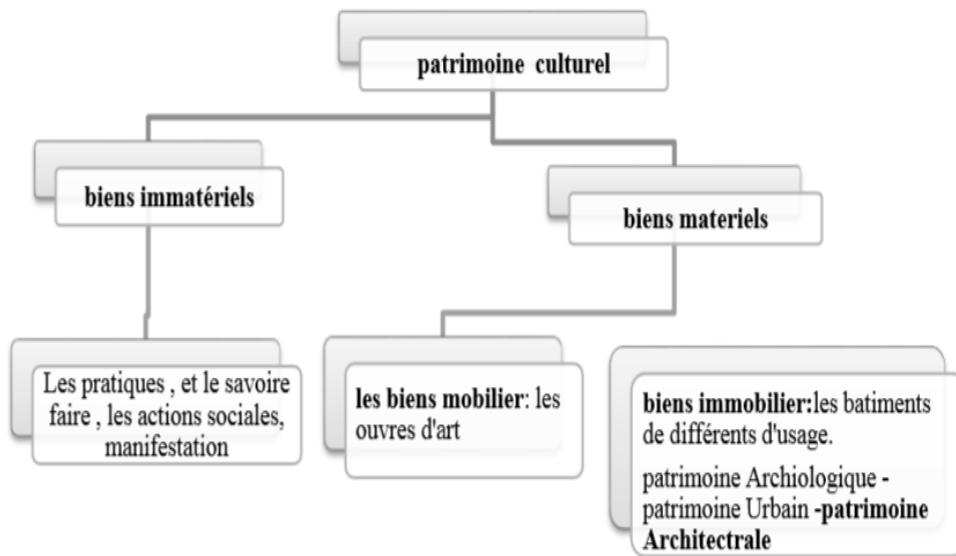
patrimoine culturel

biens immatériels

biens materiels

Les pratiques , et le savoire faire , les actions sociales, manifestation

les biens mobilier: les ouvres d'art

biens immobilier:les batiments de différents d'usage.

patrimoine Archiologique - patrimoine Urbain -patrimoine Architectrale